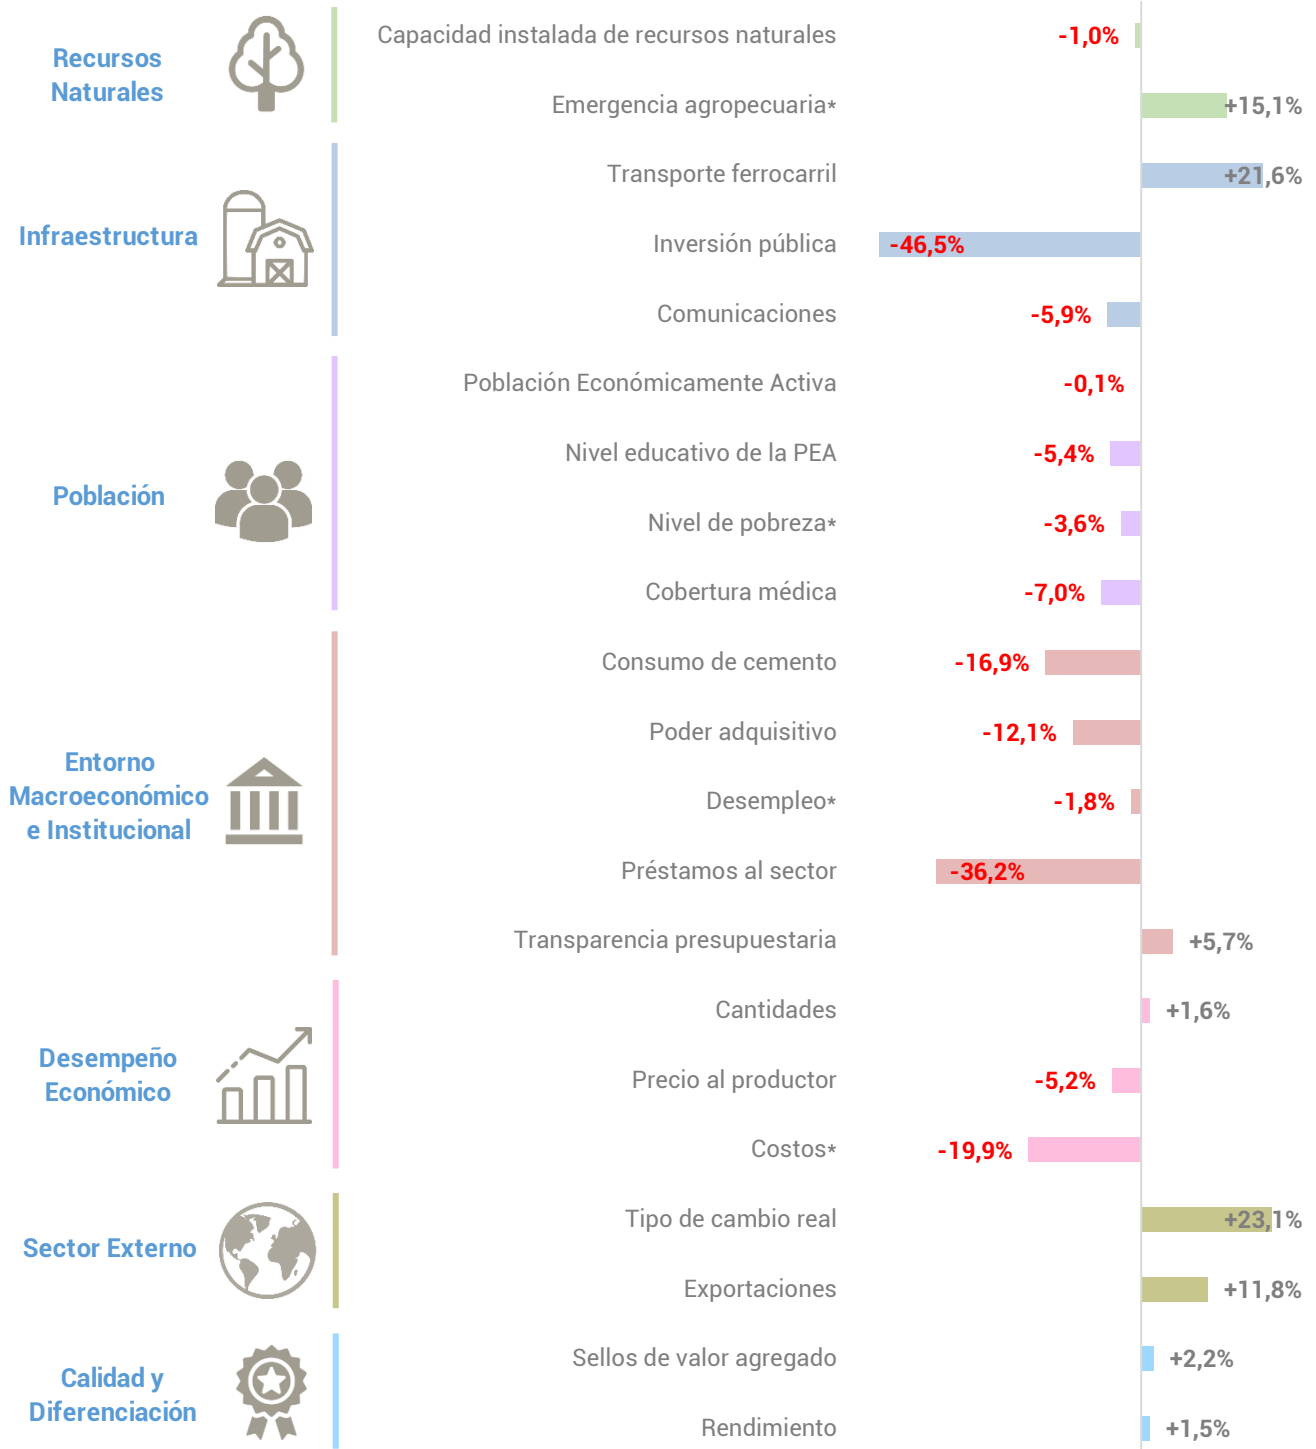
Recursos Naturales

Capacidad instalada de recursos naturales -1,0%

Emergencia agropecuaria* +15,1%

Infraestructura

Transporte ferrocarril +21,6%

Inversión pública -46,5%

Comunicaciones -5,9%

Población

Población Económicamente Activa -0,1%

Nivel educativo de la PEA -5,4%

Nivel de pobreza* -3,6%

Cobertura médica -7,0%

Entorno Macroeconómico e Institucional

Consumo de cemento -16,9%

Poder adquisitivo -12,1%

Desempleo* -1,8%

Préstamos al sector -36,2%

Transparencia presupuestaria +5,7%

Desempeño Económico

Cantidades +1,6%

Precio al productor -5,2%

Costos* -19,9%

Sector Externo

Tipo de cambio real +23,1%

Exportaciones +11,8%

Calidad y Diferenciación

Sellos de valor agregado +2,2%

Rendimiento +1,5%